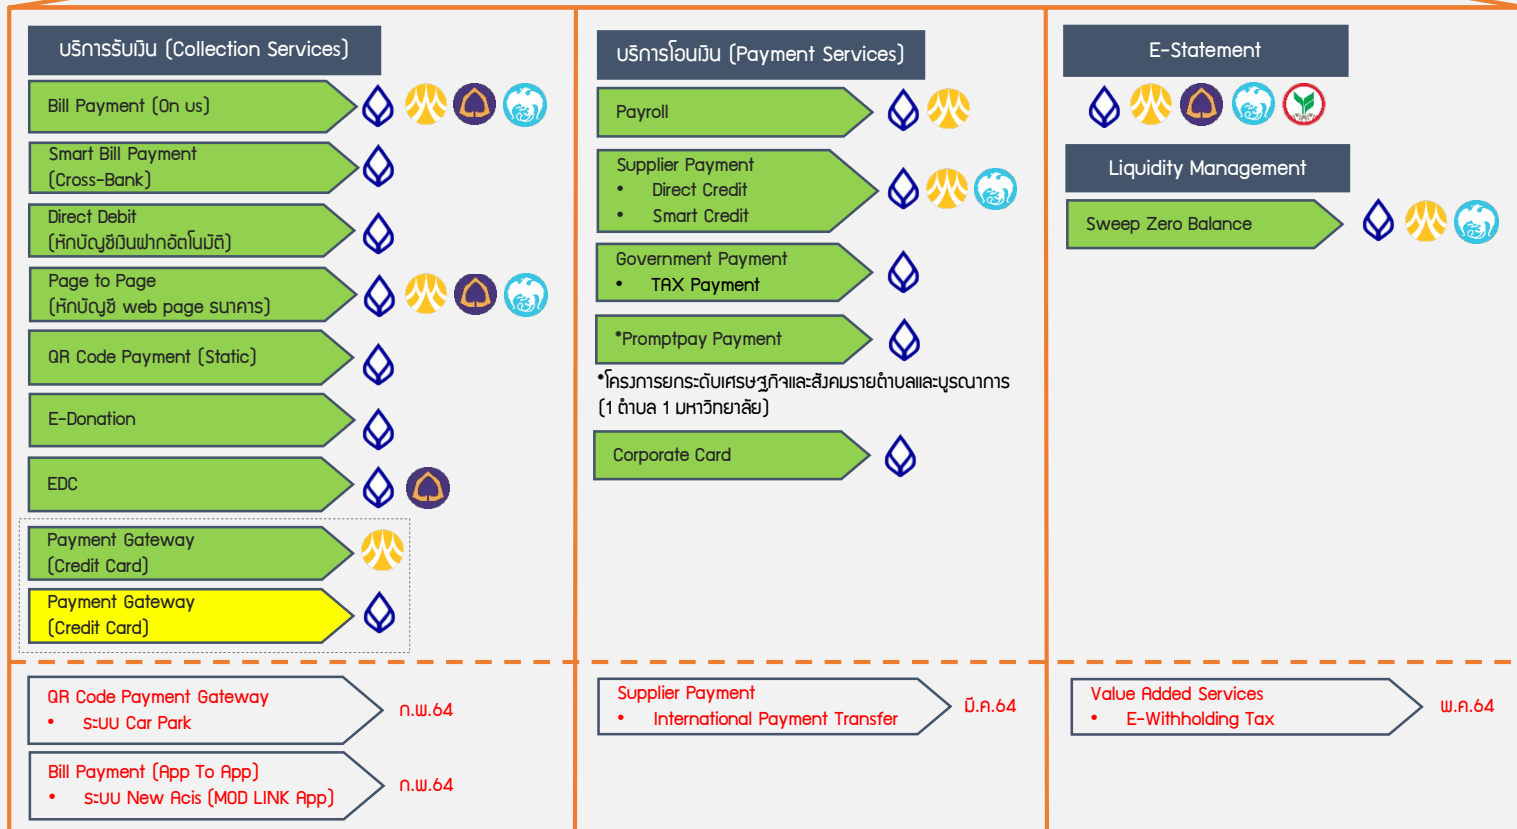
บริการรับเงิน (Collection Services)

Bill Payment (On us)

Smart Bill Payment (Cross-Bank)

Direct Debit (หักบัญชีเงินฝากอัตโนมัติ)

Page to Page (หักบัญชี web page ธนาคาร)

QR Code Payment (Static)

E-Donation

EDC

Payment Gateway (Credit Card)

Payment Gateway (Credit Card)

บริการโอนเงิน (Payment Services)

Payroll

Supplier Payment
• Direct Credit
• Smart Credit

Government Payment
• TAX Payment

*Promptpay Payment

*โครงการยกระดับเศรษฐกิจและสังคมรายตำบลและบูรณาการ (1 ตำบล 1 มหาวิทยาลัย)

Corporate Card

E-Statement

Liquidity Management

Sweep Zero Balance

QR Code Payment Gateway
• ระบบ Car Park

ก.พ.64

Bill Payment (App To App)
• ระบบ New Acis (MOD LINK App)

ก.พ.64

Supplier Payment
• International Payment Transfer

มี.ค.64

Value Added Services
• E-Withholding Tax

พ.ค.64